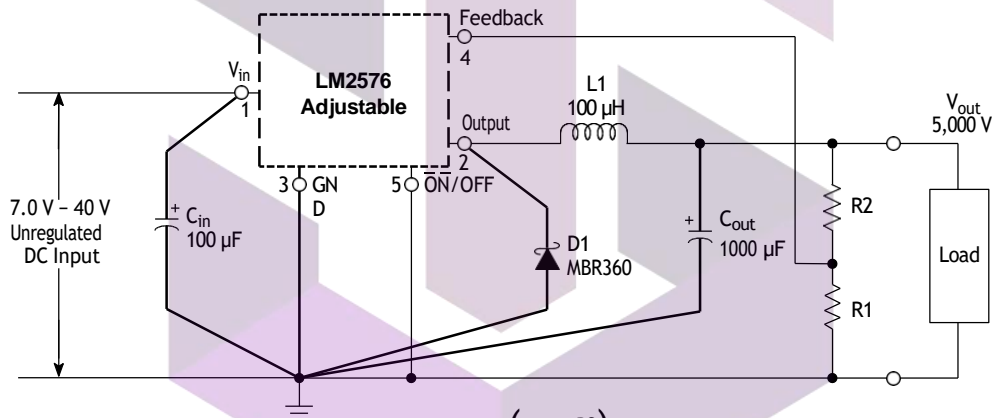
Feedback
4
$V_{in}$
1
LM2576
Adjustable
L1
100 µH
Output
2
$V_{out}$
5,000 V
3 GN D
5 $\overline{ON}$/OFF
7.0 V – 40 V
Unregulated
DC Input
+ $C_{in}$
100 µF
D1
MBR360
+ $C_{out}$
1000 µF
R2
R1
Load
( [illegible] )